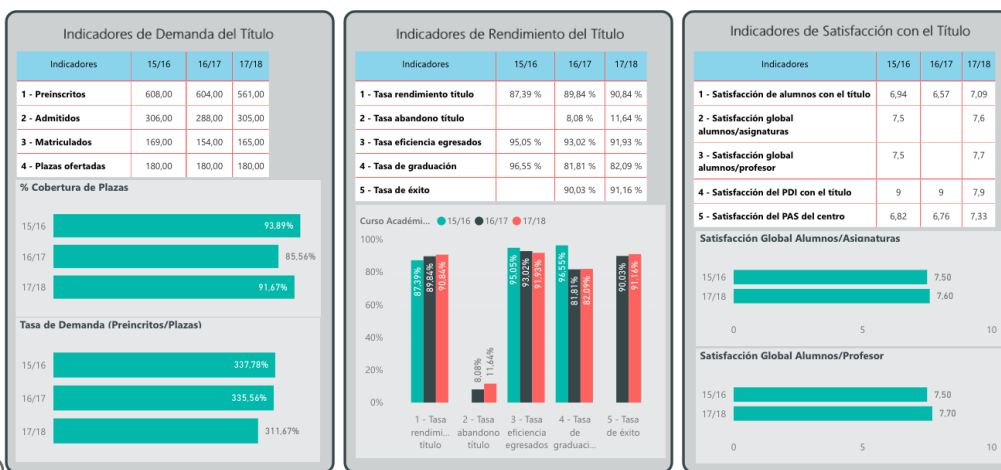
Indicadores de Demanda del Título

| Indicadores | 15/16 | 16/17 | 17/18 |
|---|---|---|---|
| 1 - Preinscritos | 608,00 | 604,00 | 561,00 |
| 2 - Admitidos | 306,00 | 288,00 | 305,00 |
| 3 - Matriculados | 169,00 | 154,00 | 165,00 |
| 4 - Plazas ofertadas | 180,00 | 180,00 | 180,00 |

% Cobertura de Plazas

15/16 93.89%
16/17 85.56%
17/18 91.67%

Tasa de Demanda (Preincritos/Plazas)

15/16 337.78%
16/17 335.56%
17/18 311.67%

Indicadores de Rendimiento del Título

| Indicadores | 15/16 | 16/17 | 17/18 |
|---|---|---|---|
| 1 - Tasa rendimiento título | 87,39 % | 89,84 % | 90,84 % |
| 2 - Tasa abandono título | | 8,08 % | 11,64 % |
| 3 - Tasa eficiencia egresados | 95,05 % | 93,02 % | 91,93 % |
| 4 - Tasa de graduación | 96,55 % | 81,81 % | 82,09 % |
| 5 - Tasa de éxito | | 90,03 % | 91,16 % |

Curso Académi... 15/16 16/17 17/18

100%
80%
60%
40%
20%
0%

87.39% 89.84% 90.84%
8.08% 11.64%
95.05% 93.02% 91.93%
96.55% 81.81% 82.09%
90.03% 91.16%

1 - Tasa rendimi... título
2 - Tasa abandono título
3 - Tasa eficiencia egresados
4 - Tasa de graduaci...
5 - Tasa de éxito

Indicadores de Satisfacción con el Título

| Indicadores | 15/16 | 16/17 | 17/18 |
|---|---|---|---|
| 1 - Satisfacción de alumnos con el título | 6,94 | 6,57 | 7,09 |
| 2 - Satisfacción global alumnos/asignaturas | 7,5 | | 7,6 |
| 3 - Satisfacción global alumnos/profesor | 7,5 | | 7,7 |
| 4 - Satisfacción del PDI con el título | 9 | 9 | 7,9 |
| 5 - Satisfacción del PAS del centro | 6,82 | 6,76 | 7,33 |

Satisfacción Global Alumnos/Asignaturas

15/16 7,50
17/18 7,60
0 5 10

Satisfacción Global Alumnos/Profesor

15/16 7,50
17/18 7.70
0 5 10